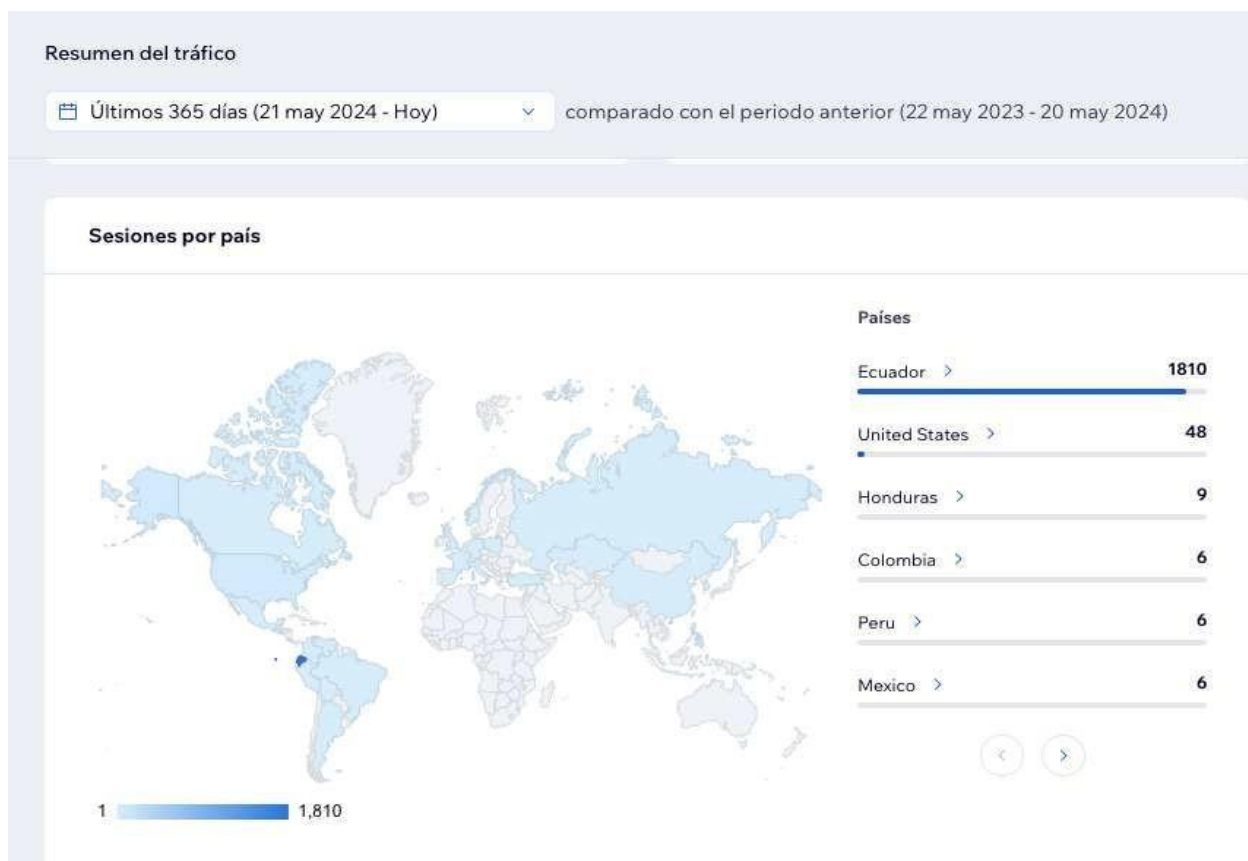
Resumen del tráfico

Últimos 365 días (21 may 2024 - Hoy)

comparado con el periodo anterior (22 may 2023 - 20 may 2024)

Sesiones por país

Países

| | |
|---|---|
| Ecuador > | 1810 |
| United States > | 48 |
| Honduras > | 9 |
| Colombia > | 6 |
| Peru > | 6 |
| Mexico > | 6 |

1 1,810